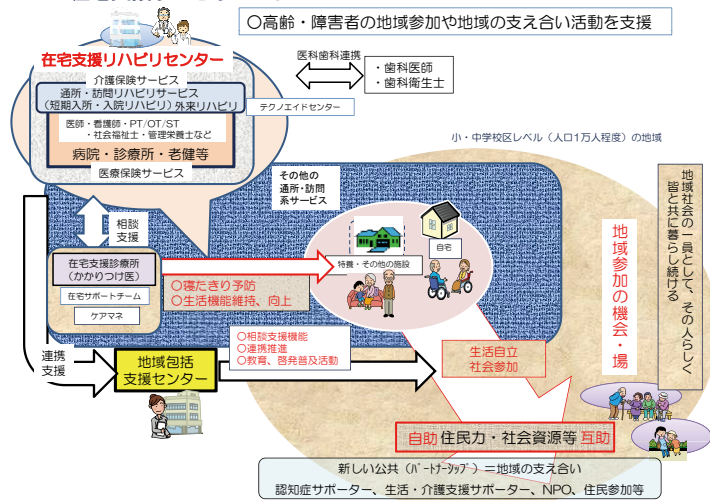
○高齢・障害者の地域参加や地域の支え合い活動を支援

在宅支援リハビリセンター

介護保険サービス

通所・訪問リハビリサービス（短期入所・入院リハビリ）外来リハビリ

医師・看護師・PT/OT/ST・社会福祉士・管理栄養士など

病院・診療所・老健等

医療保険サービス

医科歯科連携

・歯科医師
・歯科衛生士

テクノエイドセンター

小・中学校区レベル（人口1万人程度）の地域

相談支援

その他の通所・訪問系サービス

自宅

特養・その他の施設

在宅支援診療所（かかりつけ医）

在宅サポートチーム

ケアマネ

○寝たきり予防
○生活機能維持、向上

連携支援

地域包括支援センター

○相談支援機能
○連携推進
○教育、啓発普及活動

生活自立
社会参加

地域参加の機会・場

地域社会の一員として、その人らしく皆と共に暮らし続ける

自助 住民力・社会資源等 互助

新しい公共（パートナーシップ）＝地域の支え合い
認知症サポーター、生活・介護支援サポーター、NPO、住民参加等